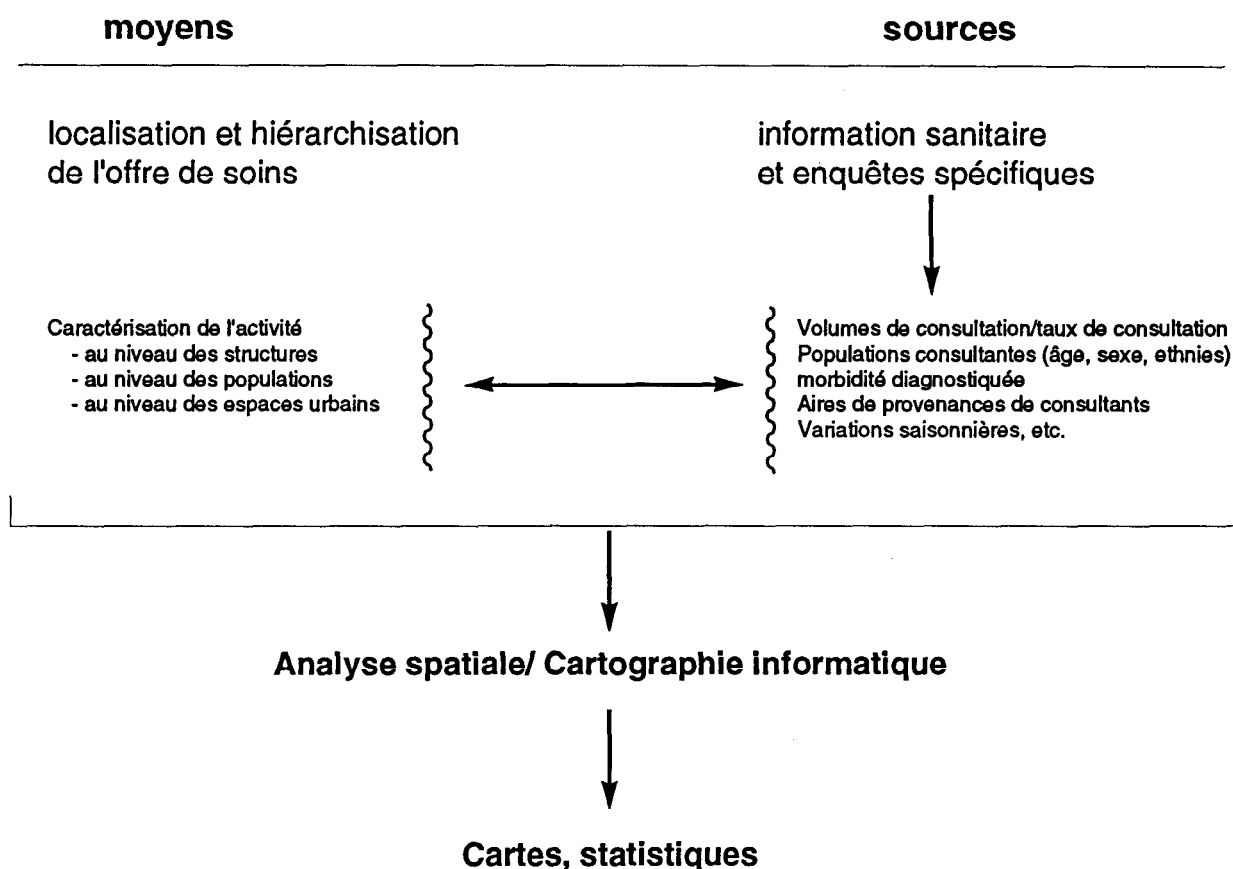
**moyens**

**sources**

localisation et hiérarchisation de l'offre de soins

information sanitaire et enquêtes spécifiques

Caractérisation de l'activité
- au niveau des structures
- au niveau des populations
- au niveau des espaces urbains

Volumes de consultation/taux de consultation
Populations consultantes (âge, sexe, ethnies)
morbidité diagnostiquée
Aires de provenances de consultants
Variations saisonnières, etc.

**Analyse spatiale/ Cartographie informatique**

**Cartes, statistiques**